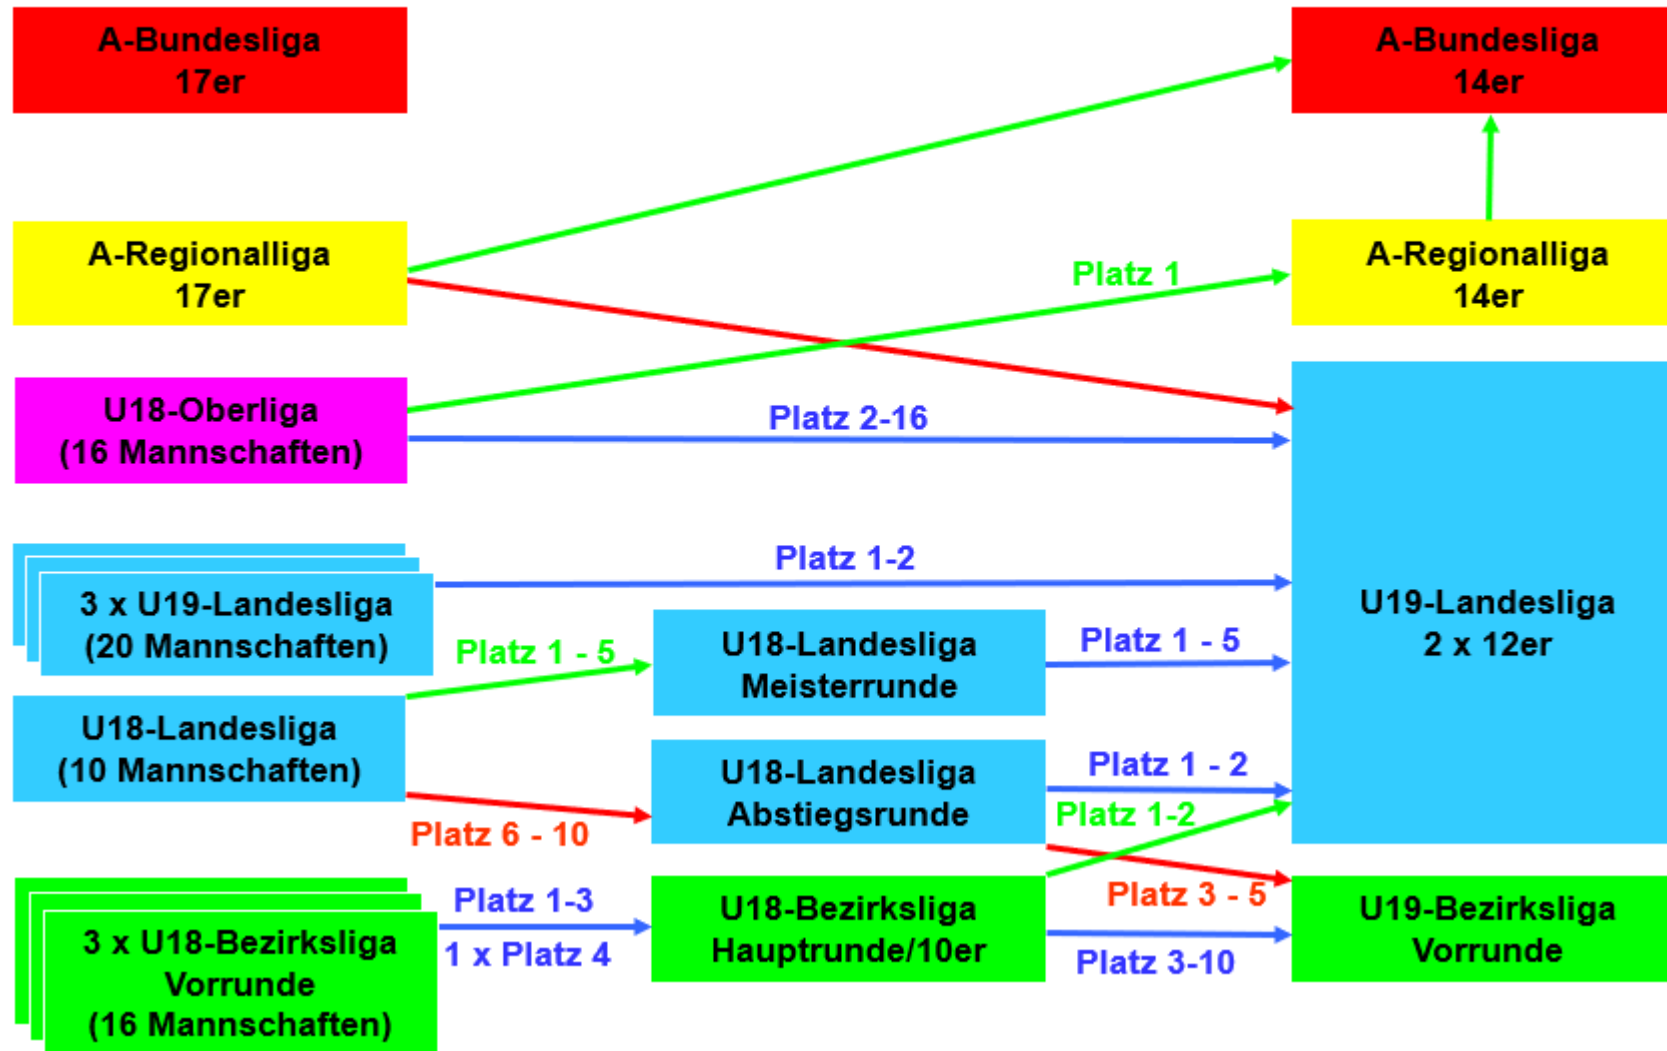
A-Bundesliga
17er

A-Regionalliga
17er

U18-Oberliga
(16 Mannschaften)

3 x U19-Landesliga
(20 Mannschaften)

U18-Landesliga
(10 Mannschaften)

3 x U18-Bezirksliga
Vorrunde
(16 Mannschaften)

Platz 1

Platz 2-16

Platz 1-2

Platz 1 - 5

Platz 6 - 10

Platz 1-3

1 x Platz 4

U18-Landesliga
Meisterrunde

U18-Landesliga
Abstiegsrunde

U18-Bezirksliga
Hauptrunde/10er

Platz 1 - 5

Platz 1 - 2

Platz 1-2

Platz 3 - 5

Platz 3-10

A-Bundesliga
14er

A-Regionalliga
14er

U19-Landesliga
2 x 12er

U19-Bezirksliga
Vorrunde